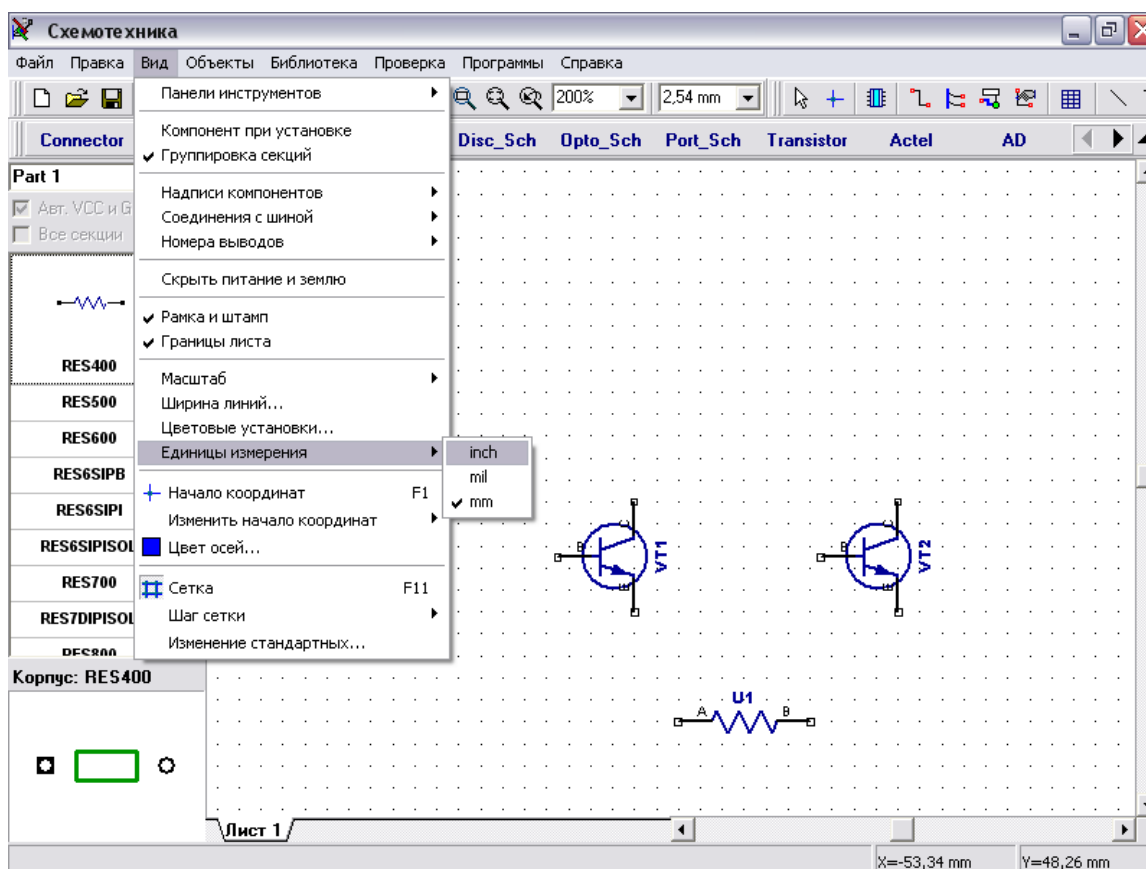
Схемотехника

Файл Правка Вид Объекты Библиотека Проверка Программы Справка

200% 2,54 mm

Connector Disc_Sch Opto_Sch Port_Sch Transistor Actel AD

Part 1
Авт. VCC и G
Все секции

RES400
RES500
RES600
RES6SIPB
RES6SIPI
RES6SIPISOL
RES700
RES7DIPISOL
RES800

Корпус: RES400

Панели инструментов
Компонент при установке
✔ Группировка секций
Надписи компонентов
Соединения с шиной
Номера выводов
Скрыть питание и землю
✔ Рамка и штамп
✔ Границы листа
Масштаб
Ширина линий...
Цветовые установки...
Единицы измерения
Начало координат F1
Изменить начало координат
Цвет осей...
Сетка F11
Шаг сетки
Изменение стандартных...

inch
mil
✔ mm

VT1
VT2
U1
A
B

Лист 1

X=-53,34 mm Y=48,26 mm